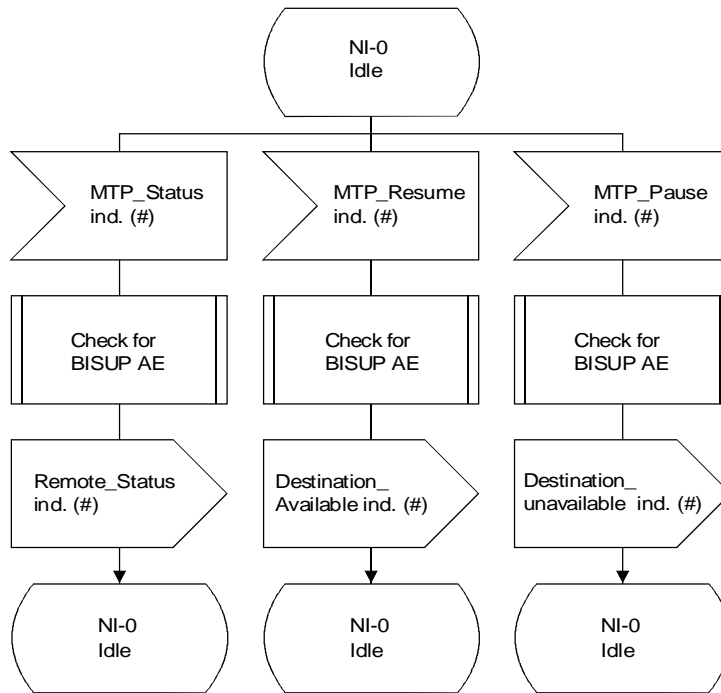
NI-0
Idle

MTP_Status
ind. (#)

Check for
BISUP AE

Remote_Status
ind. (#)

NI-0
Idle

MTP_Resume
ind. (#)

Check for
BISUP AE

Destination_
Available ind. (#)

NI-0
Idle

MTP_Pause
ind. (#)

Check for
BISUP AE

Destination_
unavailable ind. (#)

NI-0
Idle